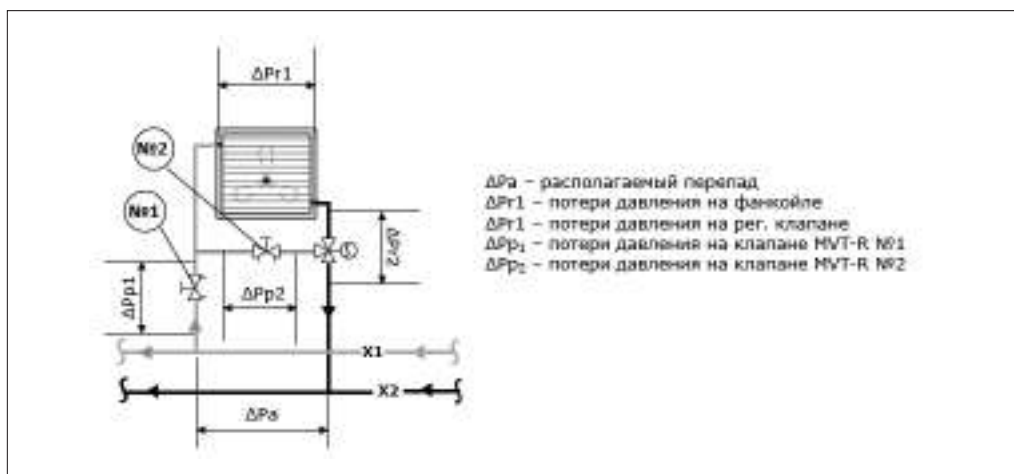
ΔPr1

№2

№1

ΔPr2

ΔPp1

ΔPp2

X1

X2

ΔPa

ΔPa – располагаемый перепад
ΔPr1 – потери давления на фанкойле
ΔPr1 – потери давления на рег. клапане
ΔPp$_1$ – потери давления на клапане MVT-R №1
ΔPp$_2$ – потери давления на клапане MVT-R №2